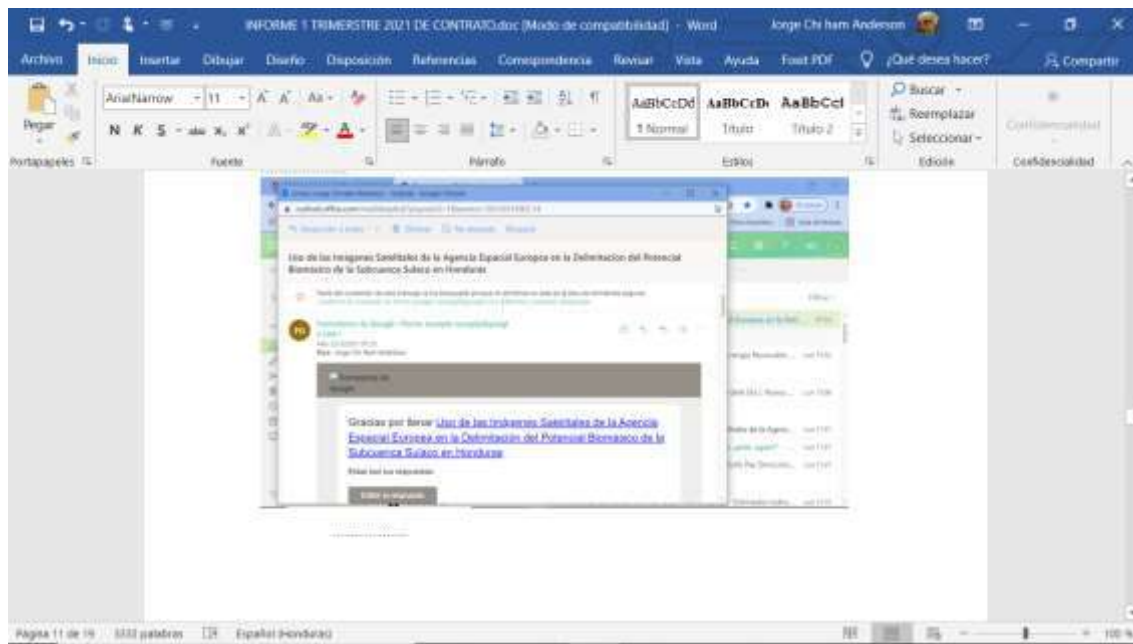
INFORME 1 TRIMESTRE 2021 DE CONTRATO.doc [Modo de compatibilidad] - Word

Jorge Chi ham Anderson

Archivo Inicio Insertar Dibujar Diseño Disposición Referencias Correspondencia Revisar Vista Ayuda Foxit PDF ¿Qué deseas hacer? Compartir

Pegar

Portapapeles

Arial Narrow 11

N K S

Fuente

Párrafo

AaBbCcDd 1 Normal

AaBbCcD Título

AaBbCcl Título 2

Estilos

Buscar

Reemplazar

Seleccionar

Edición

Confidencialidad

Confidencialidad

Uso de las Imágenes Satelitales de la Agencia Espacial Europea en la Delimitacion del Potencial Biomásico de la Subcuenca Sulaco en Honduras

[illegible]

Gracias por llenar Uso de las Imágenes Satelitales de la Agencia Espacial Europea en la Delimitación del Potencial Biomásico de la Subcuenca Sulaco en Honduras

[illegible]

Página 11 de 19 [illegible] palabras Español (Honduras)